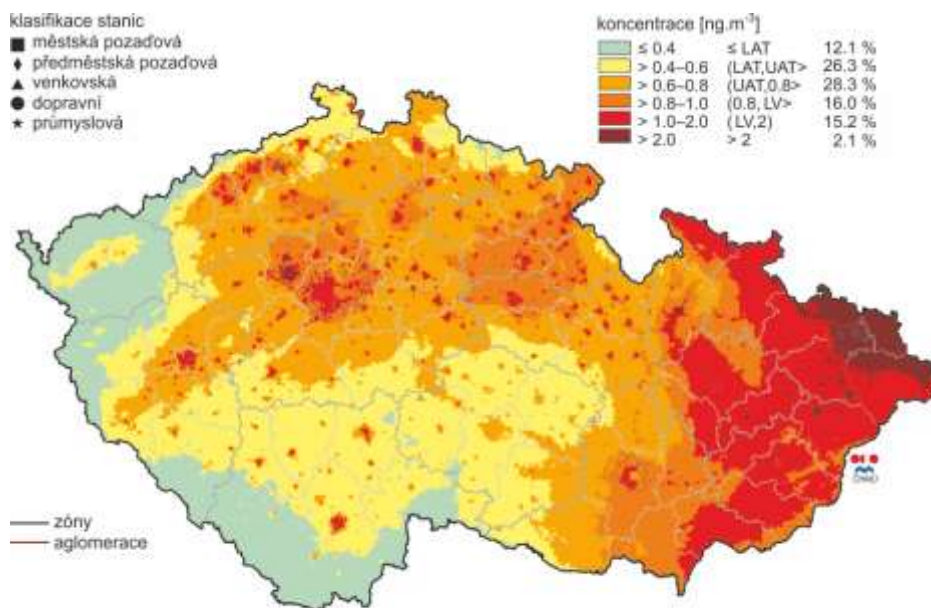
klasifikace stanic
■ městská pozaďová
♦ předměstská pozaďová
▲ venkovská
● dopravní
★ průmyslová

koncentrace [ng.m$^{-3}$]

| | | |
|---|---|---|
| ≤ 0.4 | ≤ LAT | 12.1 % |
| > 0.4–0.6 | (LAT,UAT> | 26.3 % |
| > 0.6–0.8 | (UAT,0.8> | 28.3 % |
| > 0.8–1.0 | (0.8, LV> | 16.0 % |
| > 1.0–2.0 | (LV,2) | 15.2 % |
| > 2.0 | > 2 | 2.1 % |

zóny
aglomerace

ČHMÚ